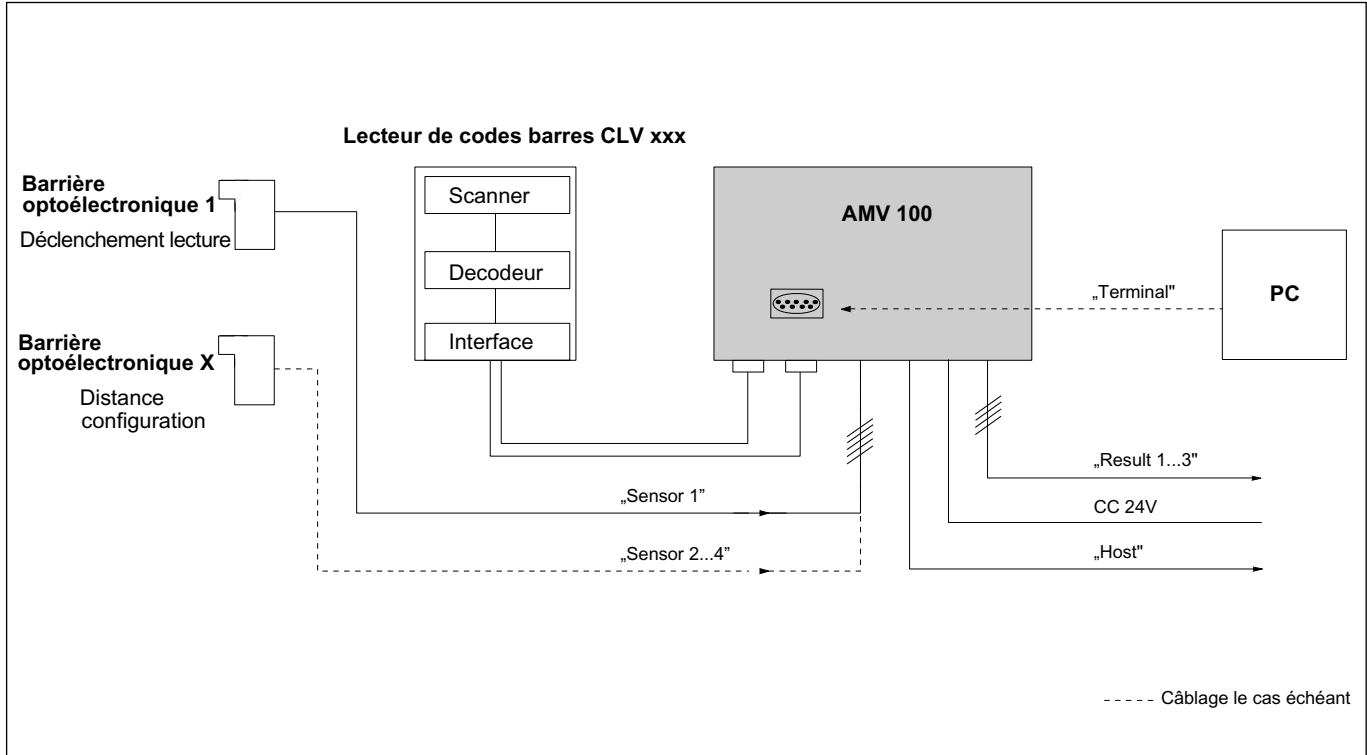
Lecteur de codes barres CLV xxx

Barrière optoélectronique 1
Déclenchement lecture

Scanner

Decodeur

Interface

AMV 100

„Terminal"

PC

Barrière optoélectronique X
Distance configuration

„Result 1...3"

CC 24V

„Sensor 1"

„Sensor 2...4"

„Host"

----- Câblage le cas échéant